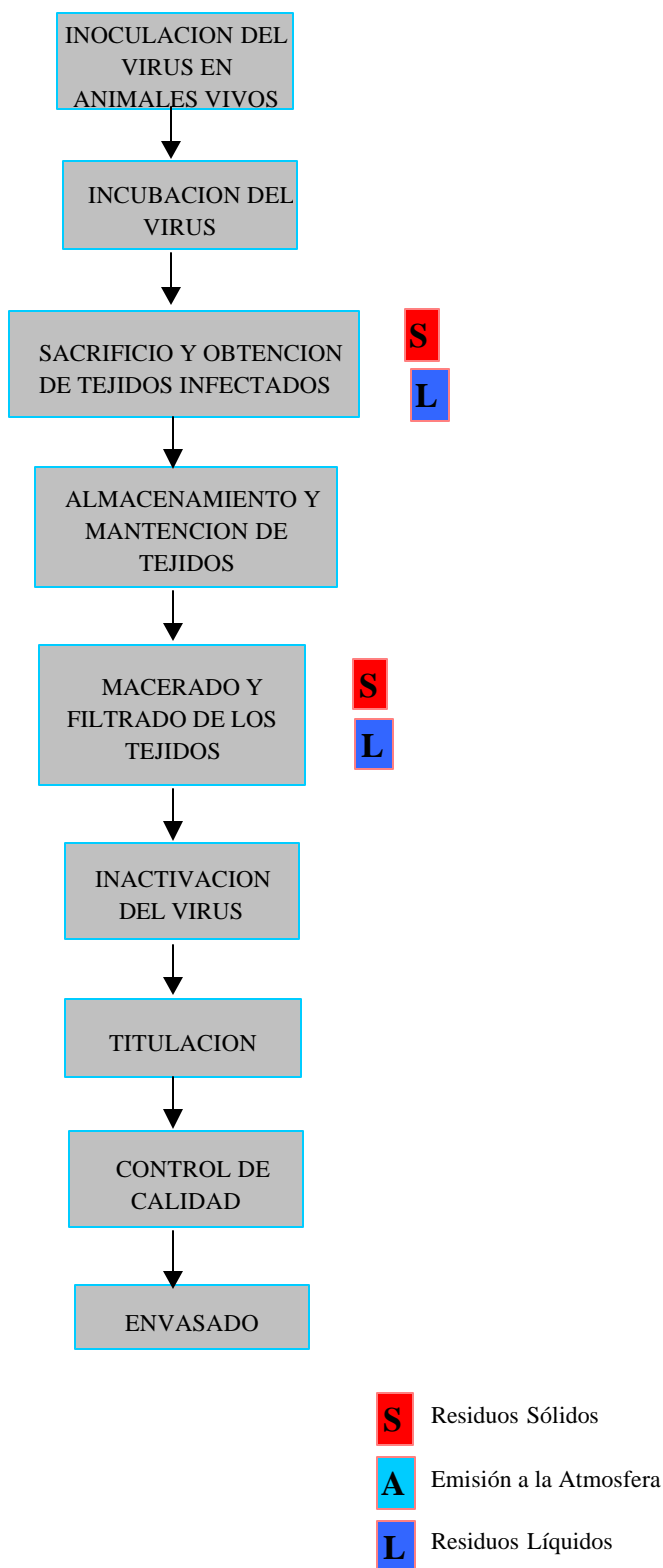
INOCULACION DEL VIRUS EN ANIMALES VIVOS

INCUBACION DEL VIRUS

SACRIFICIO Y OBTENCION DE TEJIDOS INFECTADOS

S

L

ALMACENAMIENTO Y MANTENCION DE TEJIDOS

MACERADO Y FILTRADO DE LOS TEJIDOS

S

L

INACTIVACION DEL VIRUS

TITULACION

CONTROL DE CALIDAD

ENVASADO

S Residuos Sólidos

A Emisión a la Atmosfera

L Residuos Líquidos